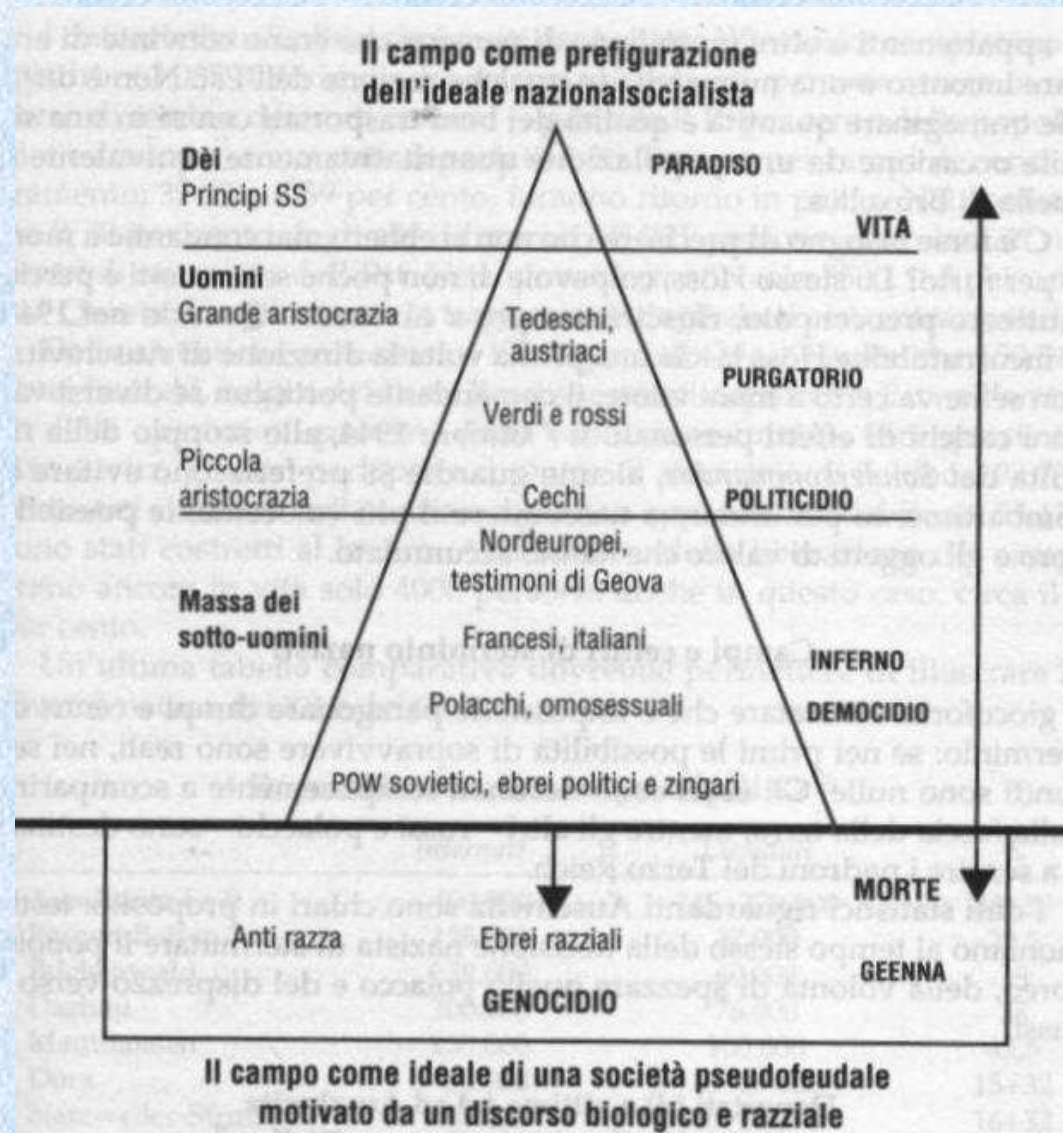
Il campo come prefigurazione dell'ideale nazionalsocialista

Dèi
Principi SS

PARADISO

VITA

Uomini
Grande aristocrazia

Tedeschi, austriaci

PURGATORIO

Verdi e rossi

Piccola aristocrazia

Cechi

POLITICIDIO

Nordeuropei, testimoni di Geova

Massa dei sotto-uomini

Francesi, Italiani

INFERNO

Polacchi, omosessuali

DEMOCIDIO

POW sovietici, ebrei politici e zingari

MORTE

Anti razza

Ebrei razziali

GEENNA

GENOCIDIO

Il campo come ideale di una società pseudofeudale motivato da un discorso biologico e razziale